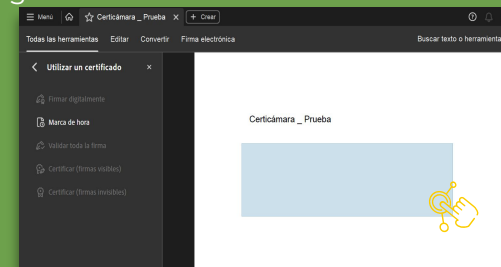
Menú
Certicámara _ Prueba
Crear
Todas las herramientas Editar Convertir Firma electrónica
Buscar texto o herramienta
Utilizar un certificado
Firmar digitalmente
Marca de hora
Validar toda la firma
Certificar (firmas visibles)
Certificar (firmas invisibles)
Certicámara _ Prueba